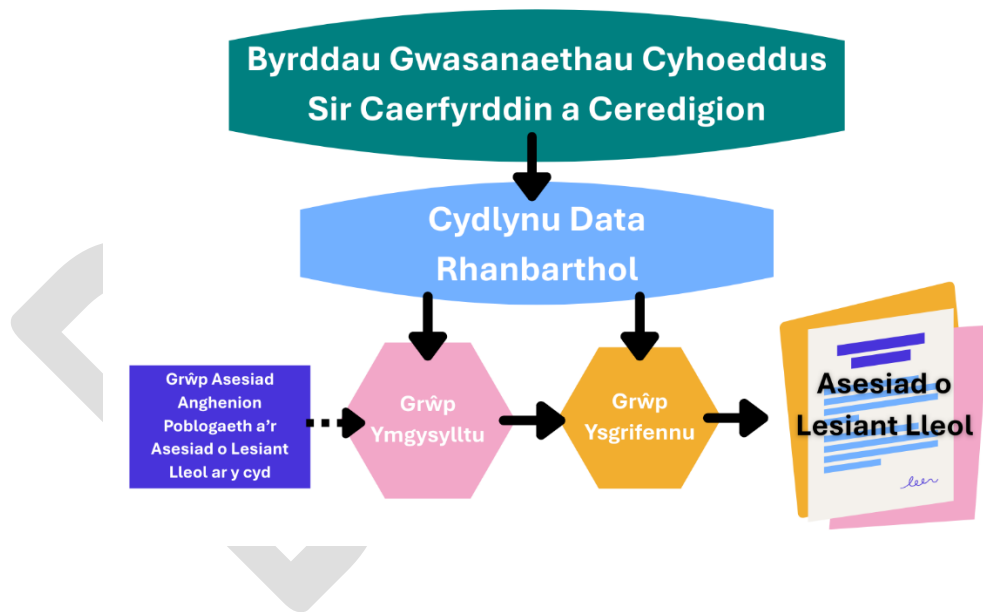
Byrddau Gwasanaethau Cyhoeddus Sir Caerfyrddin a Ceredigion

Cydlynu Data Rhanbarthol

Grŵp Asesiad Anghenion Poblogaeth a'r Asesiad o Lesiant Lleol ar y cyd

Grŵp Ymgysylltu

Grŵp Ysgrifennu

Asesiad o Lesiant Lleol